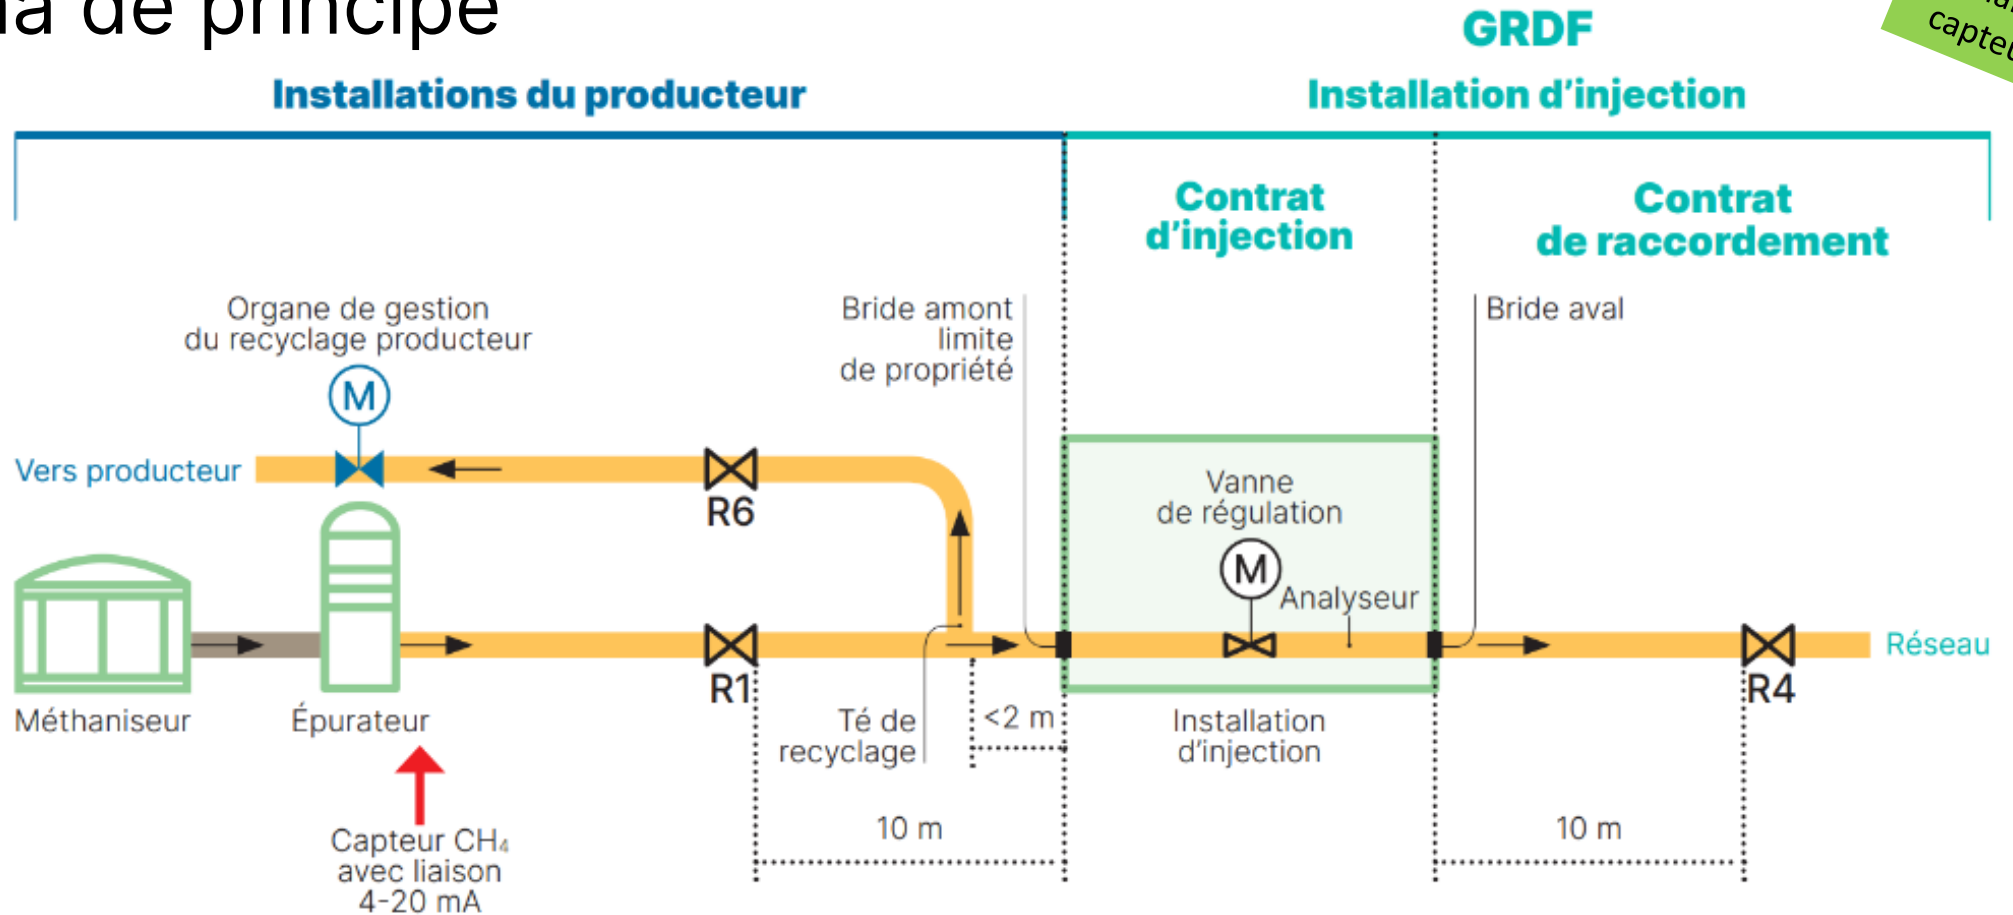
a de principe

GRDF

capte

Installations du producteur

Installation d'injection

Contrat d'injection

Contrat de raccordement

Organe de gestion du recyclage producteur

M

Bride amont limite de propriété

Bride aval

Vers producteur

R6

Vanne de régulation

M

Analyseur

Réseau

Méthaniseur

Épurateur

R1

Té de recyclage

<2 m

Installation d'injection

R4

Capteur $CH_4$ avec liaison 4-20 mA

10 m

10 m